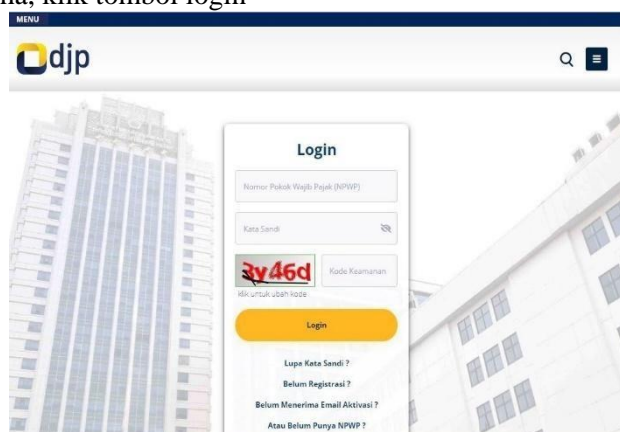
na, klik tombol login

MENU

djp

Login

Nomor Pokok Wajib Pajak (NPWP)

Kata Sandi

3y46d

Kode Keamanan

Klik untuk ubah kode

Login

Lupa Kata Sandi ?

Belum Registrasi ?

Belum Menerima Email Aktivasi ?

Atau Belum Punya NPWP ?